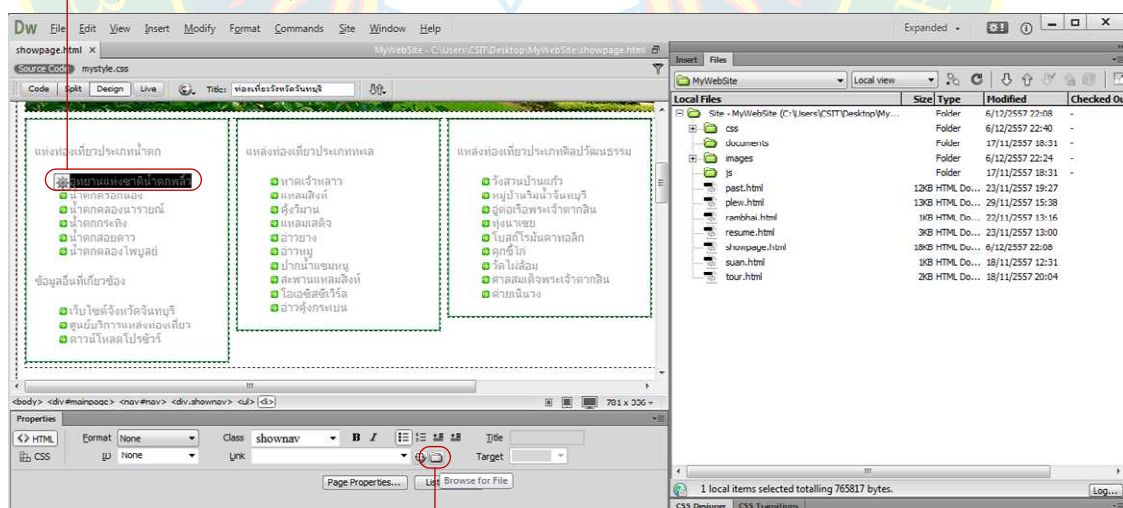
Dw File Edit View Insert Modify Format Commands Site Window Help

Expanded

showpage.html ×

MyWebSite - C:\Users\CSIT\Desktop\MyWebSite\showpage.html

Source Code mystyle.css

Code Split Design Live Title: ท่องเที่ยวจังหวัดจันทบุรี

แหล่งท่องเที่ยวประเภทน้ำตก

อุทยานแห่งชาติน้ำตกพลิ้ว
น้ำตกกระทิง
น้ำตกคลองนารายณ์
น้ำตกกระทิง
น้ำตกสอยดาว
น้ำตกคลองไพบูลย์

ข้อมูลอื่นที่เกี่ยวข้อง

เว็บไซต์จังหวัดจันทบุรี
ศูนย์บริการแหล่งท่องเที่ยว
ดาวน์โหลดโปรชัวร์

แหล่งท่องเที่ยวประเภททะเล

หาดเจ้าหลาว
แหลมสิงห์
คุ้งวิมาน
แหลมเสด็จ
อ่าวยาง
อ่าวหมู
ปากน้ำแขมหนู
สะพานแหลมสิงห์
โอเอซิสซีเวิร์ล
อ่าวคุ้งกระเบน

แหล่งท่องเที่ยวประเภทศิลปวัฒนธรรม

วังสวนบ้านแก้ว
หมู่บ้านริมน้ำจันทบุรี
อู่ต่อเรือพระเจ้าตากสิน
ทุ่งนาเชย
โบสถ์โรมันคาทอลิก
คุกขี้ไก่
วัดไผ่ล้อม
ศาลสมเด็จพระเจ้าตากสิน
ค่ายเนินวง

<body> <div#mainpage> <nav#nav> <div.shownav> <ul> <li>

781 x 336

Properties

HTML Format None Class shownav B I Title
CSS ID None Link Target

Page Properties... List Browse for File

Insert Files

MyWebSite Local view

| Local Files | Size | Type | Modified | Checked Ou |
|---|---|---|---|---|
| Site - MyWebSite (C:\Users\CSIT\Desktop\My... | | Folder | 6/12/2557 22:08 | - |
| css | | Folder | 6/12/2557 22:40 | - |
| documents | | Folder | 17/11/2557 18:31 | - |
| images | | Folder | 6/12/2557 22:24 | - |
| js | | Folder | 17/11/2557 18:31 | - |
| past.html | 12KB | HTML Do... | 23/11/2557 19:27 | |
| plew.html | 13KB | HTML Do... | 29/11/2557 15:38 | |
| rambhai.html | 1KB | HTML Do... | 22/11/2557 13:16 | |
| resume.html | 3KB | HTML Do... | 23/11/2557 13:00 | |
| showpage.html | 18KB | HTML Do... | 6/12/2557 22:08 | |
| suan.html | 1KB | HTML Do... | 18/11/2557 12:31 | |
| tour.html | 2KB | HTML Do... | 18/11/2557 20:04 | |

1 local items selected totalling 765817 bytes. Log...

CSS Designer CSS Transitions